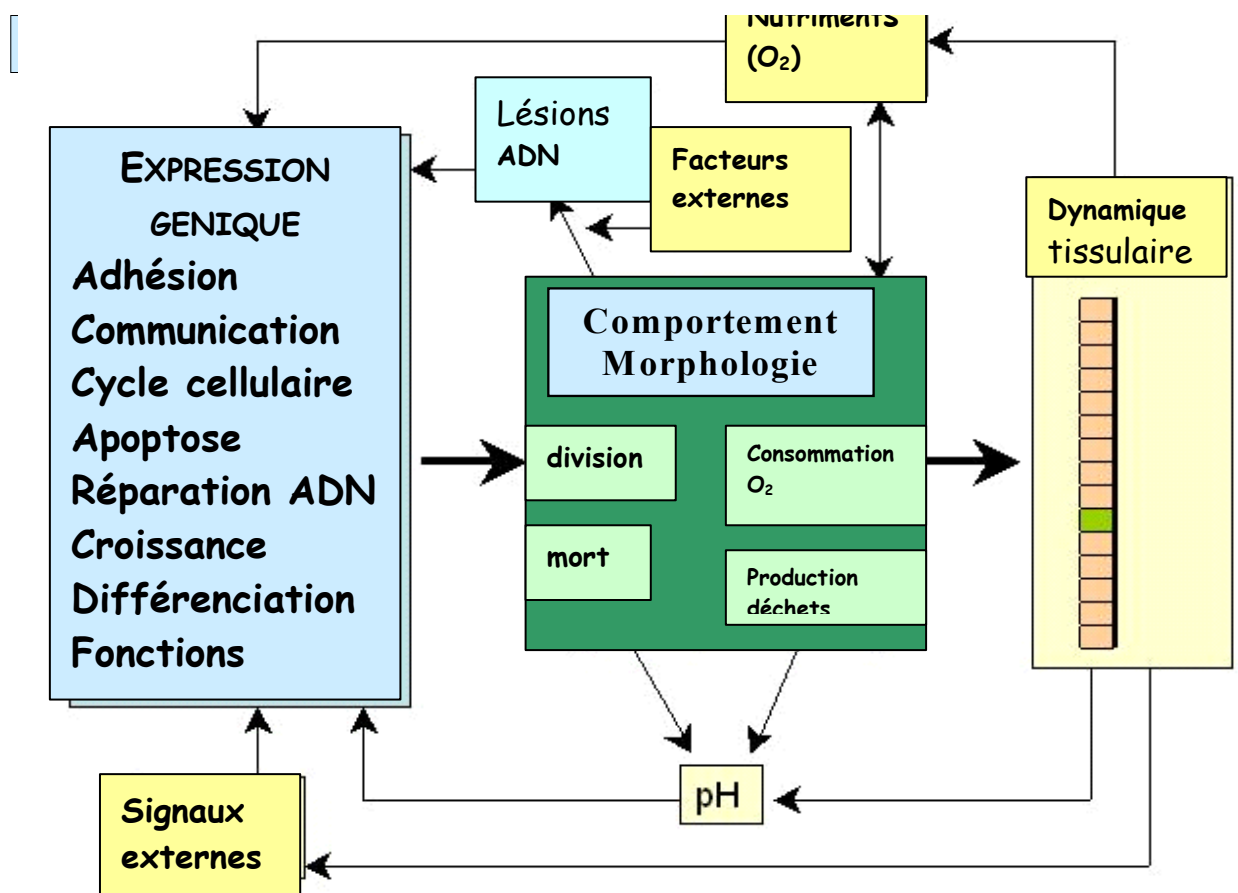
Nutriments
($O_2$)

Lésions
ADN

Facteurs
externes

EXPRESSION
GENIQUE
Adhésion
Communication
Cycle cellulaire
Apoptose
Réparation ADN
Croissance
Différenciation
Fonctions

Dynamique
tissulaire

Comportement
Morphologie

division

Consommation
$O_2$

mort

Production
déchets

pH

Signaux
externes